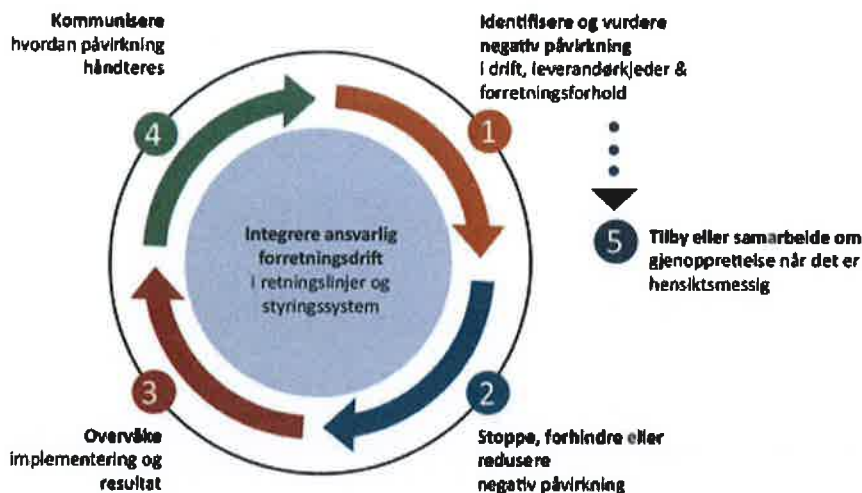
Kommunisere hvordan påvirkning håndteres

Identifisere og vurdere negativ påvirkning i drift, leverandørkjeder & forretningsforhold

4

1

Integrere ansvarlig forretningsdrift i retningslinjer og styringssystem

5

Tilby eller samarbeide om gjenopprettelse når det er hensiktsmessig

3

2

Overvåke implementering og resultat

Stoppe, forhindre eller redusere negativ påvirkning